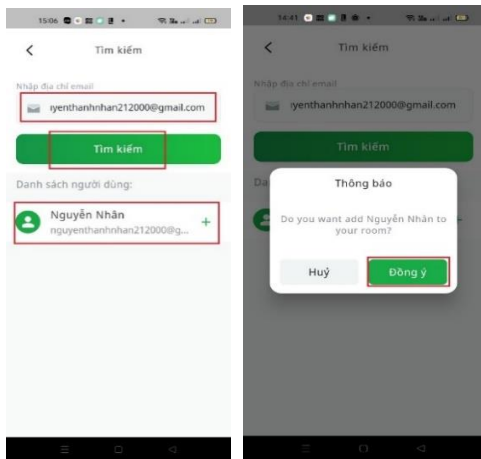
15:06

Tìm kiếm

Nhập địa chỉ email

ıyenthanhnhan212000@gmail.com

Tìm kiếm

Danh sách người dùng:

Nguyễn Nhân
nguyenthanhnhan212000@g...

+

14:41

Tìm kiếm

Nhập địa chỉ email

ıyenthanhnhan212000@gmail.com

Tìm kiếm

Da

Thông báo

Do you want add Nguyễn Nhân to your room?

Huỷ

Đồng ý